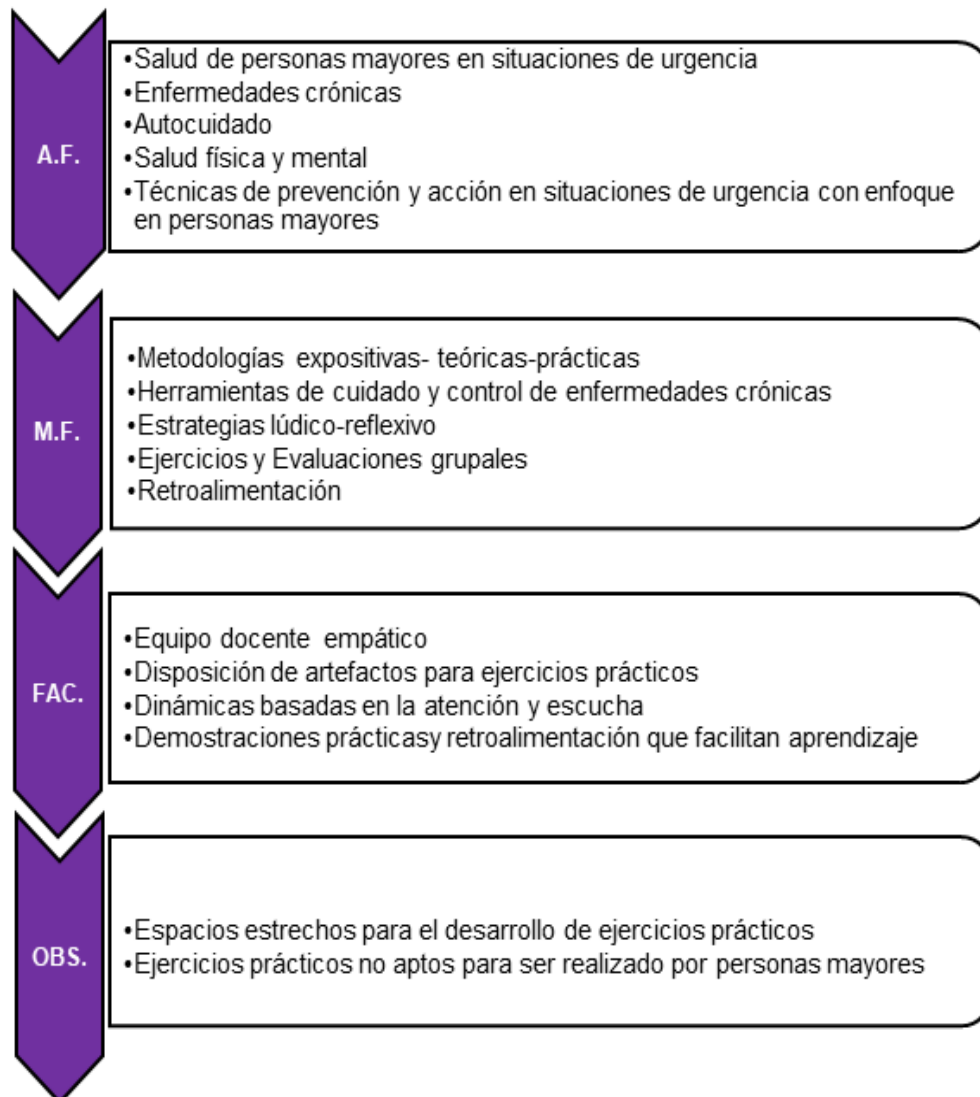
A.F.

•Salud de personas mayores en situaciones de urgencia
•Enfermedades crónicas
•Autocuidado
•Salud física y mental
•Técnicas de prevención y acción en situaciones de urgencia con enfoque en personas mayores

M.F.

•Metodologías expositivas- teóricas-prácticas
•Herramientas de cuidado y control de enfermedades crónicas
•Estrategias lúdico-reflexivo
•Ejercicios y Evaluaciones grupales
•Retroalimentación

FAC.

•Equipo docente empático
•Disposición de artefactos para ejercicios prácticos
•Dinámicas basadas en la atención y escucha
•Demostraciones prácticasy retroalimentación que facilitan aprendizaje

OBS.

•Espacios estrechos para el desarrollo de ejercicios prácticos
•Ejercicios prácticos no aptos para ser realizado por personas mayores